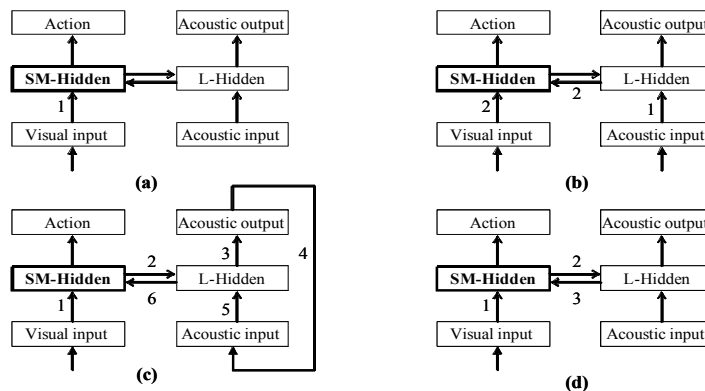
Action

Acoustic output

SM-Hidden

L-Hidden

1

Visual input

Acoustic input

(a)

Action

Acoustic output

SM-Hidden

L-Hidden

2

2

1

Visual input

Acoustic input

(b)

Action

Acoustic output

3

4

2

SM-Hidden

L-Hidden

1

6

5

Visual input

Acoustic input

(c)

Action

Acoustic output

2

SM-Hidden

L-Hidden

1

3

Visual input

Acoustic input

(d)